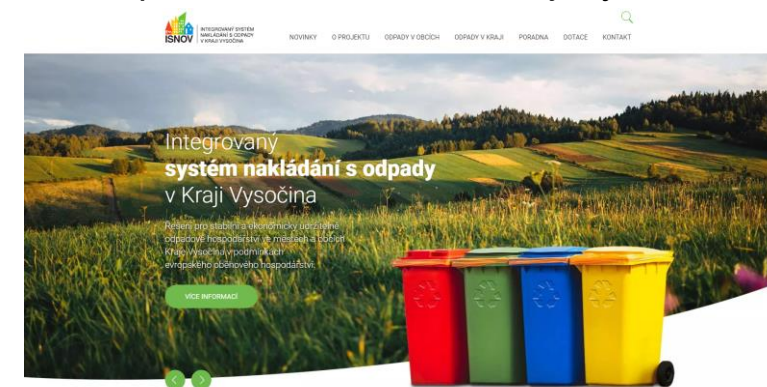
ISNOV INTEGROVANÝ SYSTÉM NAKLÁDÁNÍ S ODPADY V KRAJI VYSOČINA

NOVINKY O PROJEKTU ODPADY V OBCÍCH ODPADY V KRAJI PORADNA DOTACE KONTAKT

Integrovaný
systém nakládání s odpady
v Kraji Vysočina

Řešení pro stabilní a ekonomicky udržitelné odpadové hospodářství ve městech a obcích Kraje Vysočina v podmínkách evropského oběhového hospodářství.

VÍCE INFORMACÍ